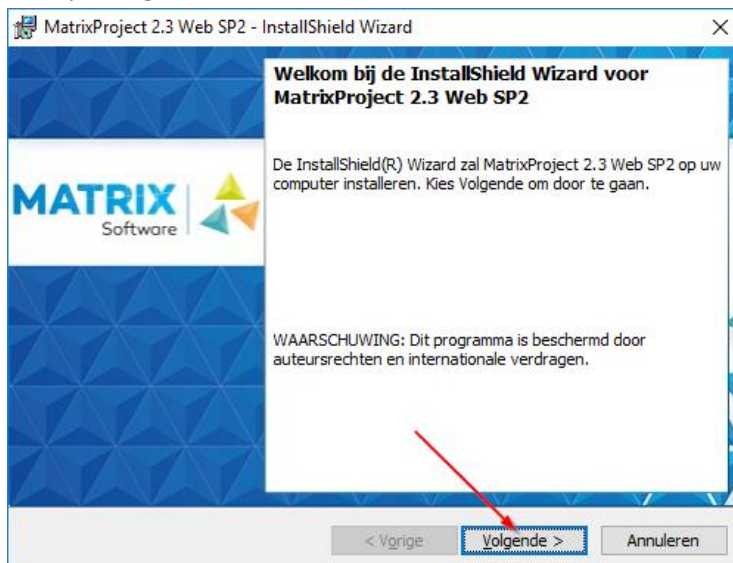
MatrixProject 2.3 Web SP2 - InstallShield Wizard

×

Welkom bij de InstallShield Wizard voor MatrixProject 2.3 Web SP2

MATRIX
Software

De InstallShield(R) Wizard zal MatrixProject 2.3 Web SP2 op uw computer installeren. Kies Volgende om door te gaan.

WAARSCHUWING: Dit programma is beschermd door auteursrechten en internationale verdragen.

< Vorige

Volgende >

Annuleren